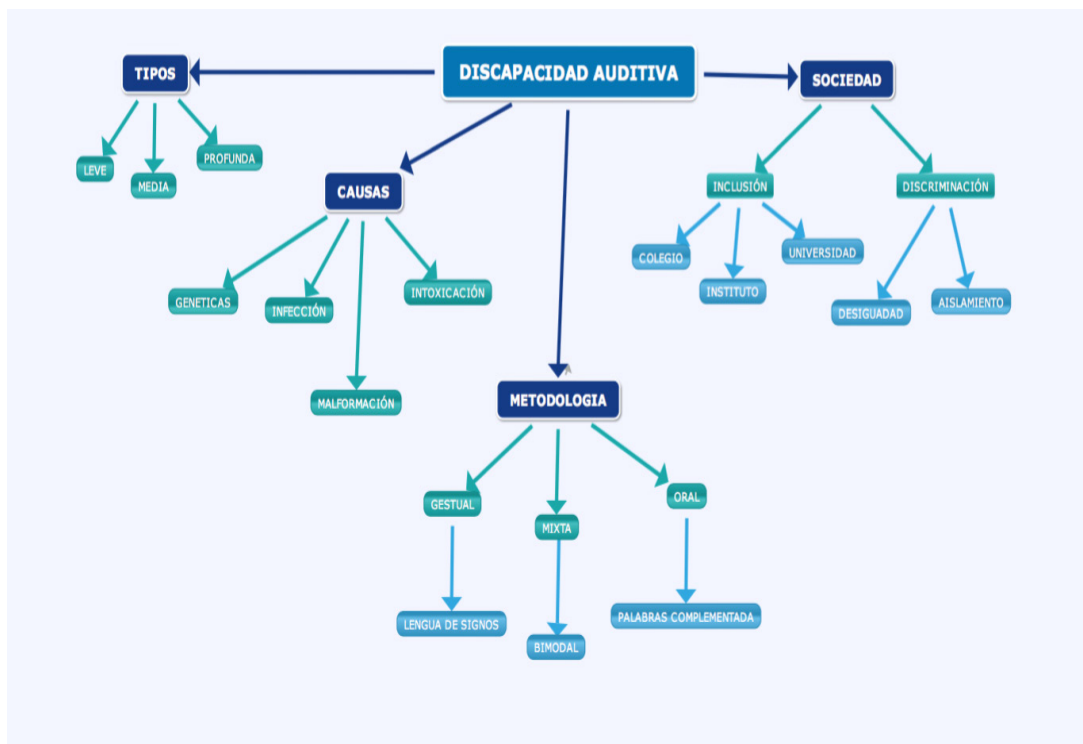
DISCAPACIDAD AUDITIVA

TIPOS

LEVE

MEDIA

PROFUNDA

CAUSAS

GENETICAS

INFECCIÓN

INTOXICACIÓN

MALFORMACIÓN

METODOLOGIA

GESTUAL

LENGUA DE SIGNOS

MIXTA

BIMODAL

ORAL

PALABRAS COMPLEMENTADA

SOCIEDAD

INCLUSIÓN

COLEGIO

INSTITUTO

UNIVERSIDAD

DISCRIMINACIÓN

DESIGUADAD

AISLAMIENTO